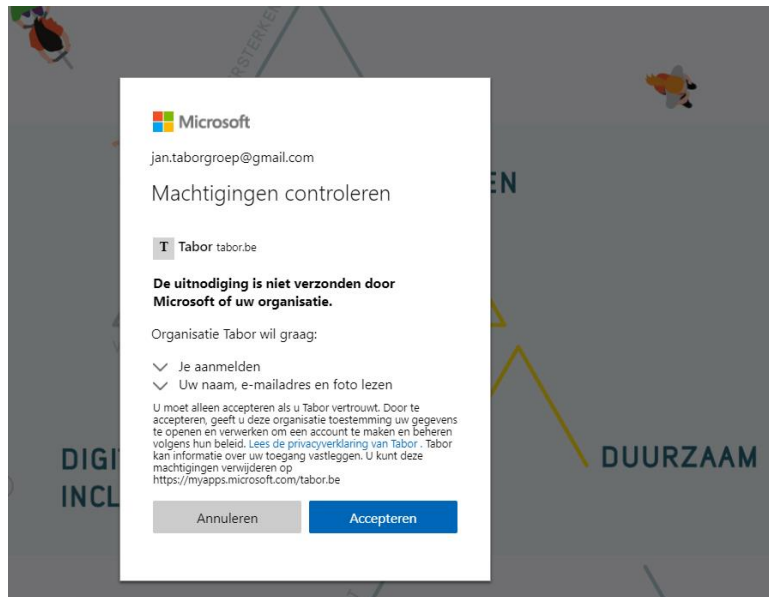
RSTERKE

EN

DIGI
INCL

DUURZAAM

Microsoft

jan.taborgroep@gmail.com

Machtigingen controleren

T Tabor tabor.be

De uitnodiging is niet verzonden door Microsoft of uw organisatie.

Organisatie Tabor wil graag:

Je aanmelden
Uw naam, e-mailadres en foto lezen

U moet alleen accepteren als u Tabor vertrouwt. Door te accepteren, geeft u deze organisatie toestemming uw gegevens te openen en verwerken om een account te maken en beheren volgens hun beleid. Lees de privacyverklaring van Tabor . Tabor kan informatie over uw toegang vastleggen. U kunt deze machtigingen verwijderen op https://myapps.microsoft.com/tabor.be

Annuleren

Accepteren